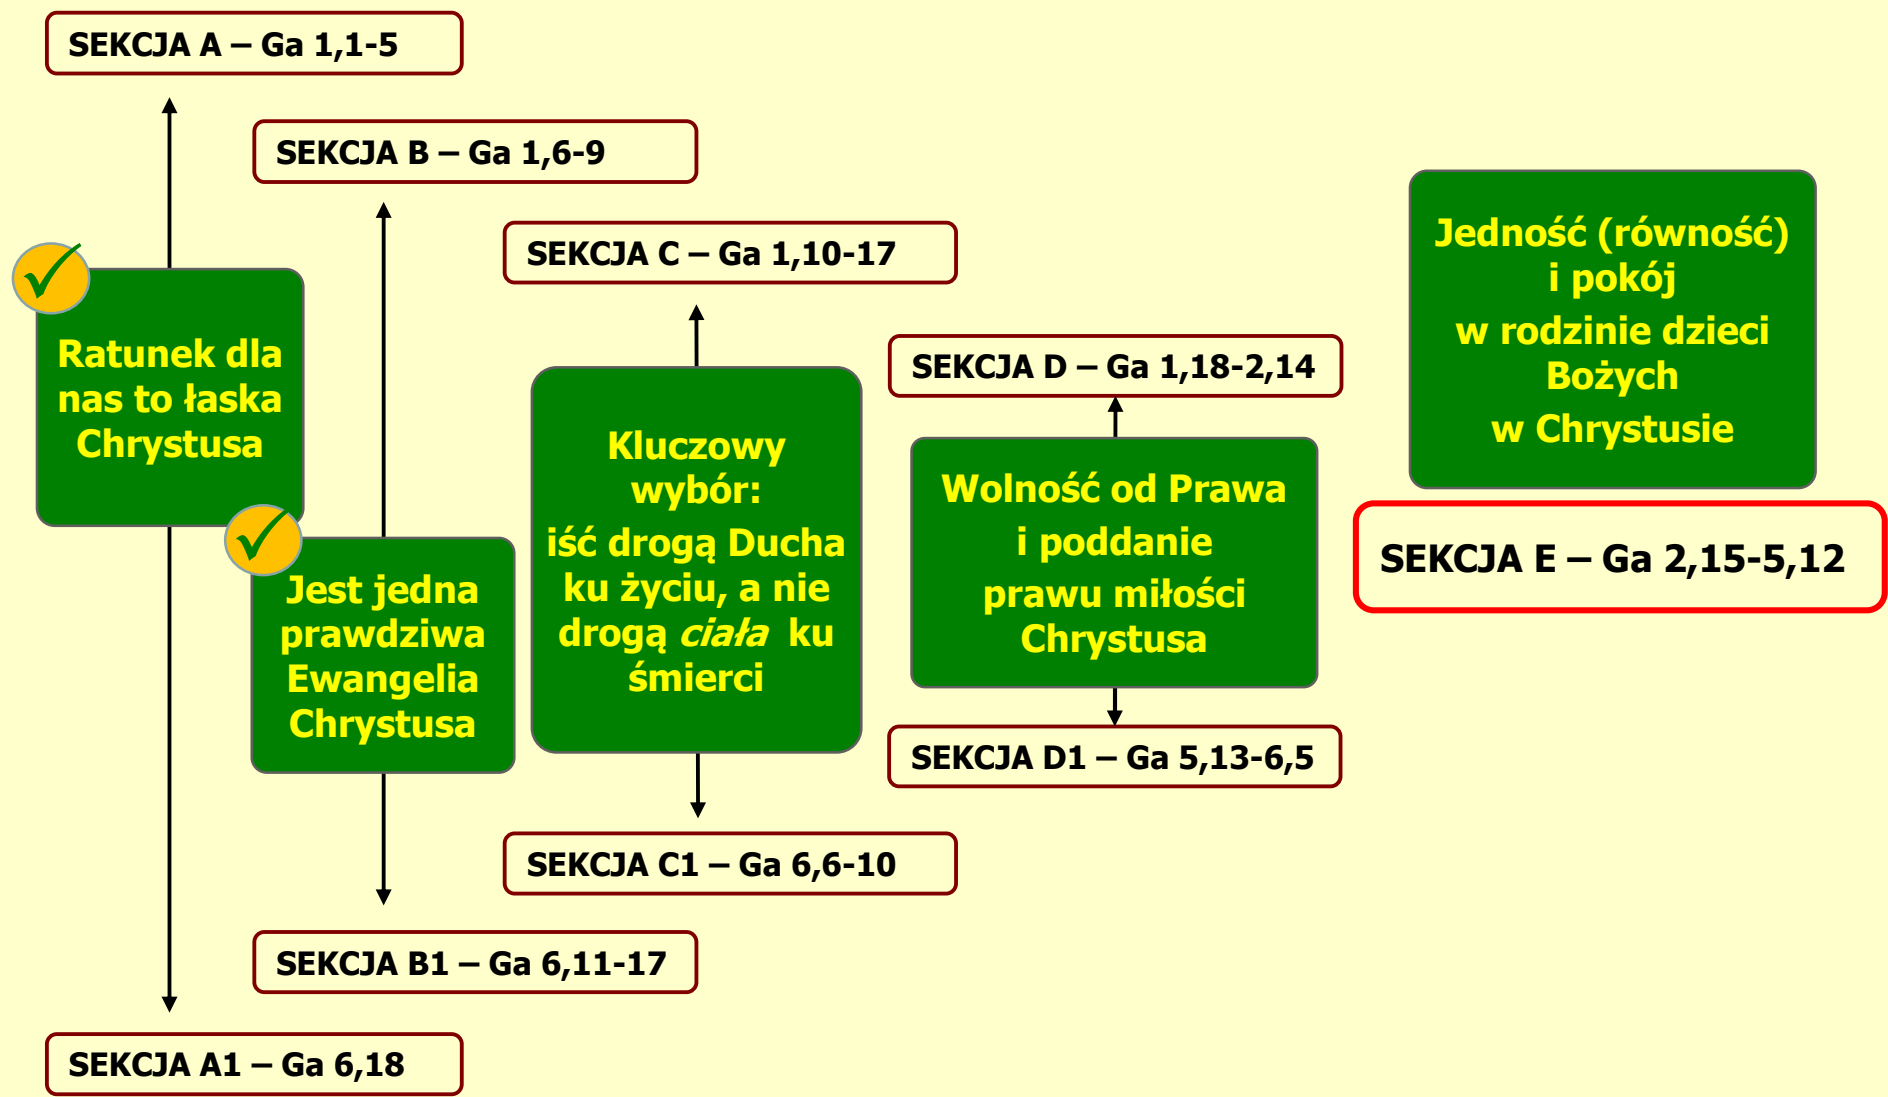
SEKCJA A – Ga 1,1-5

SEKCJA B – Ga 1,6-9

SEKCJA C – Ga 1,10-17

SEKCJA D – Ga 1,18-2,14

Jedność (równość) i pokój w rodzinie dzieci Bożych w Chrystusie

Ratunek dla nas to łaska Chrystusa

Jest jedna prawdziwa Ewangelia Chrystusa

Kluczowy wybór: iść drogą Ducha ku życiu, a nie drogą *ciała* ku śmierci

Wolność od Prawa i poddanie prawu miłości Chrystusa

SEKCJA E – Ga 2,15-5,12

SEKCJA D1 – Ga 5,13-6,5

SEKCJA C1 – Ga 6,6-10

SEKCJA B1 – Ga 6,11-17

SEKCJA A1 – Ga 6,18